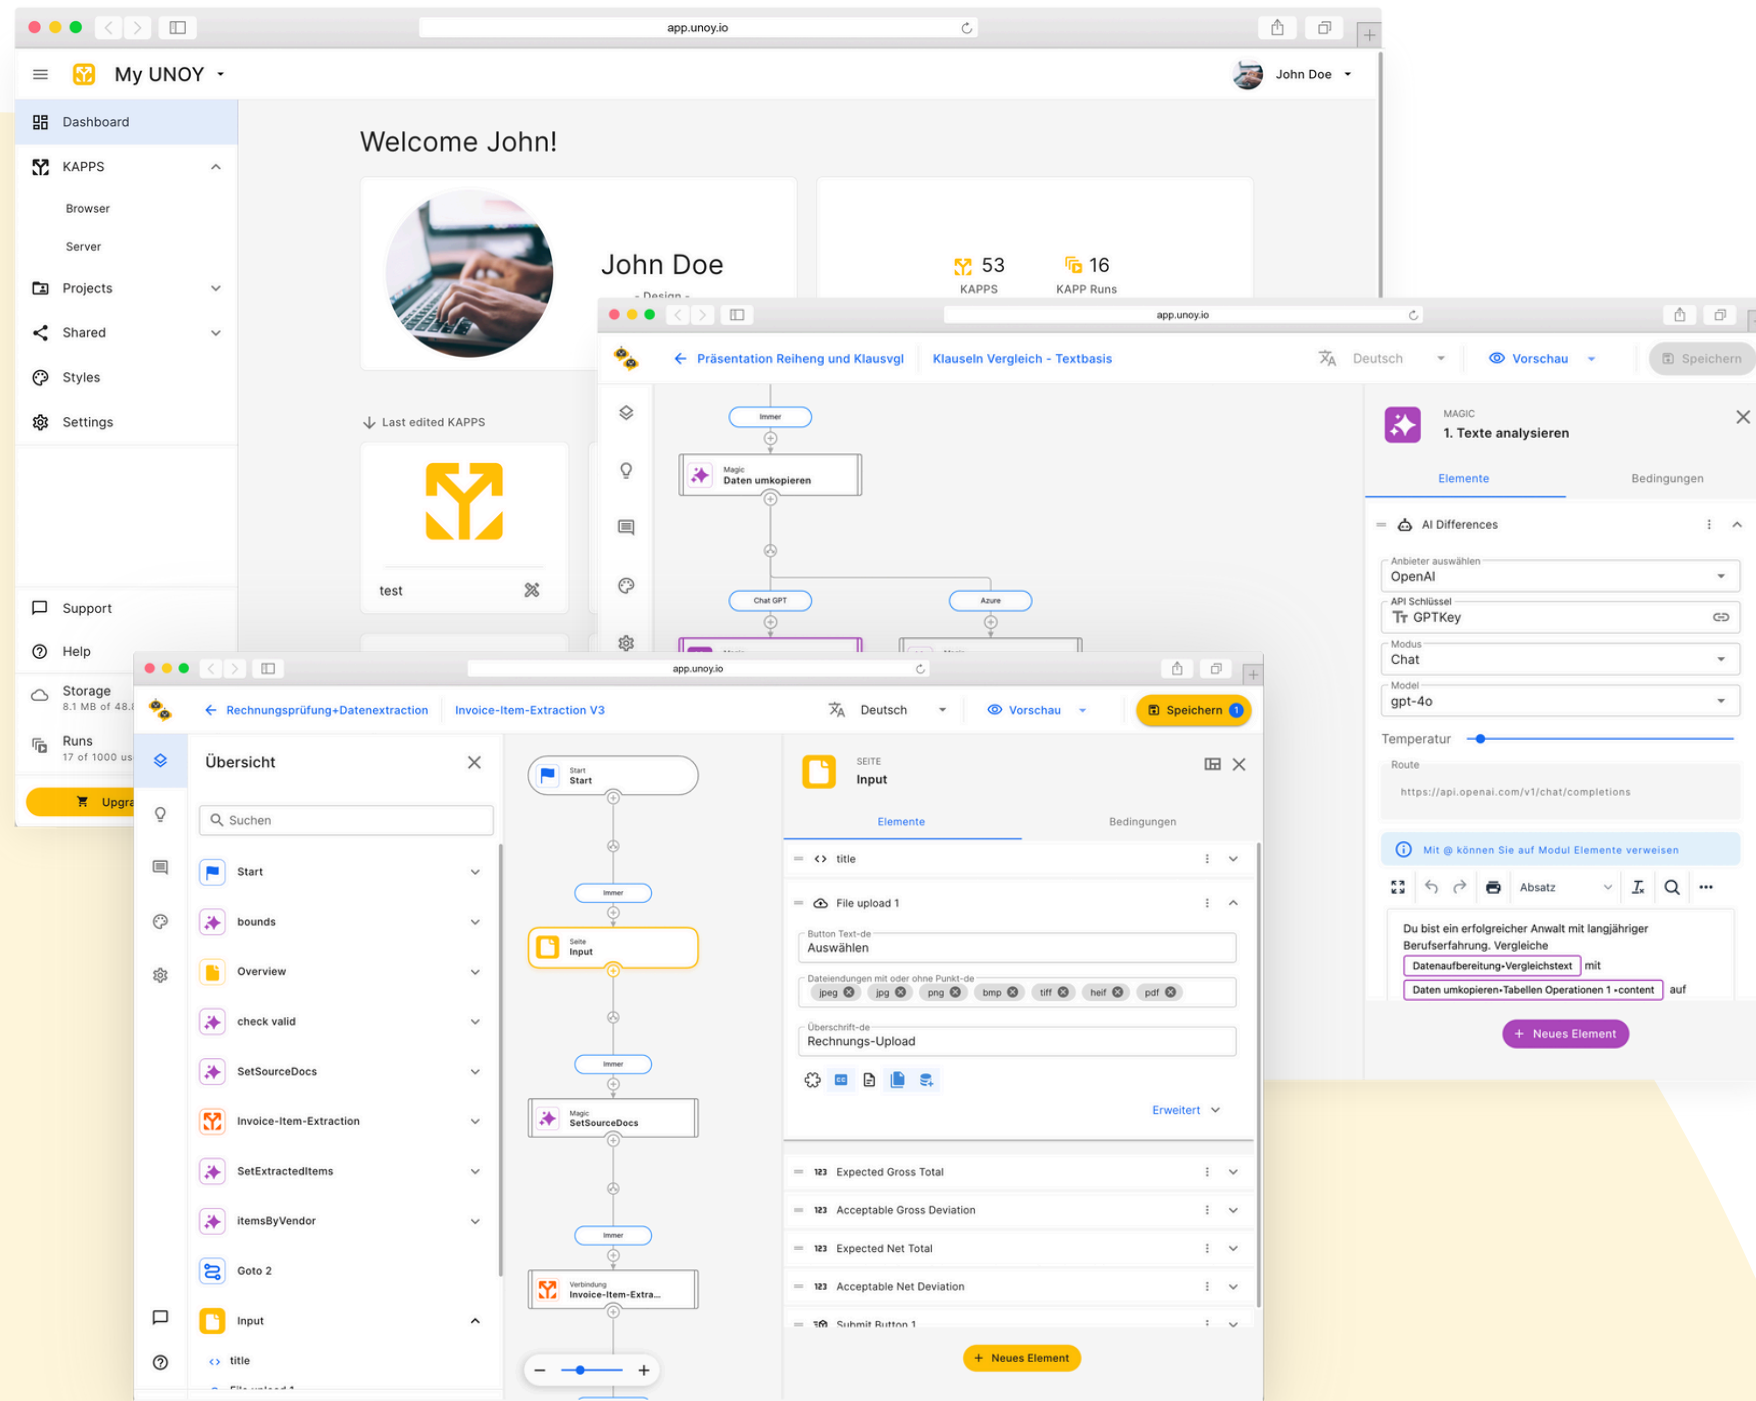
app.unoy.io

My UNOY

John Doe

Dashboard
KAPPS
Browser
Server
Projects
Shared
Styles
Settings

Welcome John!

John Doe
- Design -

53 KAPPS
16 KAPP Runs

Last edited KAPPS

test

Support
Help
Storage
8.1 MB of 48.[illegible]
Runs
17 of 1000 us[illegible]
Upgra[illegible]

app.unoy.io

Präsentation Reiheng und Klausvgl
Klauseln Vergleich - Textbasis
Deutsch
Vorschau
Speichern

Immer
Magic
Daten umkopieren
Chat GPT
Azure

MAGIC
1. Texte analysieren

Elemente
Bedingungen

AI Differences

Anbieter auswählen
OpenAI
API Schlüssel
GPTKey
Modus
Chat
Model
gpt-4o
Temperatur
Route
https://api.openai.com/v1/chat/completions

Mit @ können Sie auf Modul Elemente verweisen

Absatz

Du bist ein erfolgreicher Anwalt mit langjähriger Berufserfahrung. Vergleiche
Datenaufbereitung-Vergleichstext mit
Daten umkopieren-Tabellen Operationen 1 -content auf

Neues Element

app.unoy.io

Rechnungsprüfung+Datenextraction
Invoice-Item-Extraction V3
Deutsch
Vorschau
Speichern 1

Übersicht

Suchen

Start
bounds
Overview
check valid
SetSourceDocs
Invoice-Item-Extraction
SetExtractedItems
itemsByVendor
Goto 2
Input
title
File upload 1

Start
Start
Immer
Seite
Input
Immer
Magic
SetSourceDocs
Immer
Verbindung
Invoice-Item-Extra...

SEITE
Input

Elemente
Bedingungen

title
File upload 1
Button Text-de
Auswählen
Dateiendungen mit oder ohne Punkt-de
jpeg
jpg
png
bmp
tiff
heif
pdf
Überschrift-de
Rechnungs-Upload
Erweitert

Expected Gross Total
Acceptable Gross Deviation
Expected Net Total
Acceptable Net Deviation
Submit Button 1

Neues Element